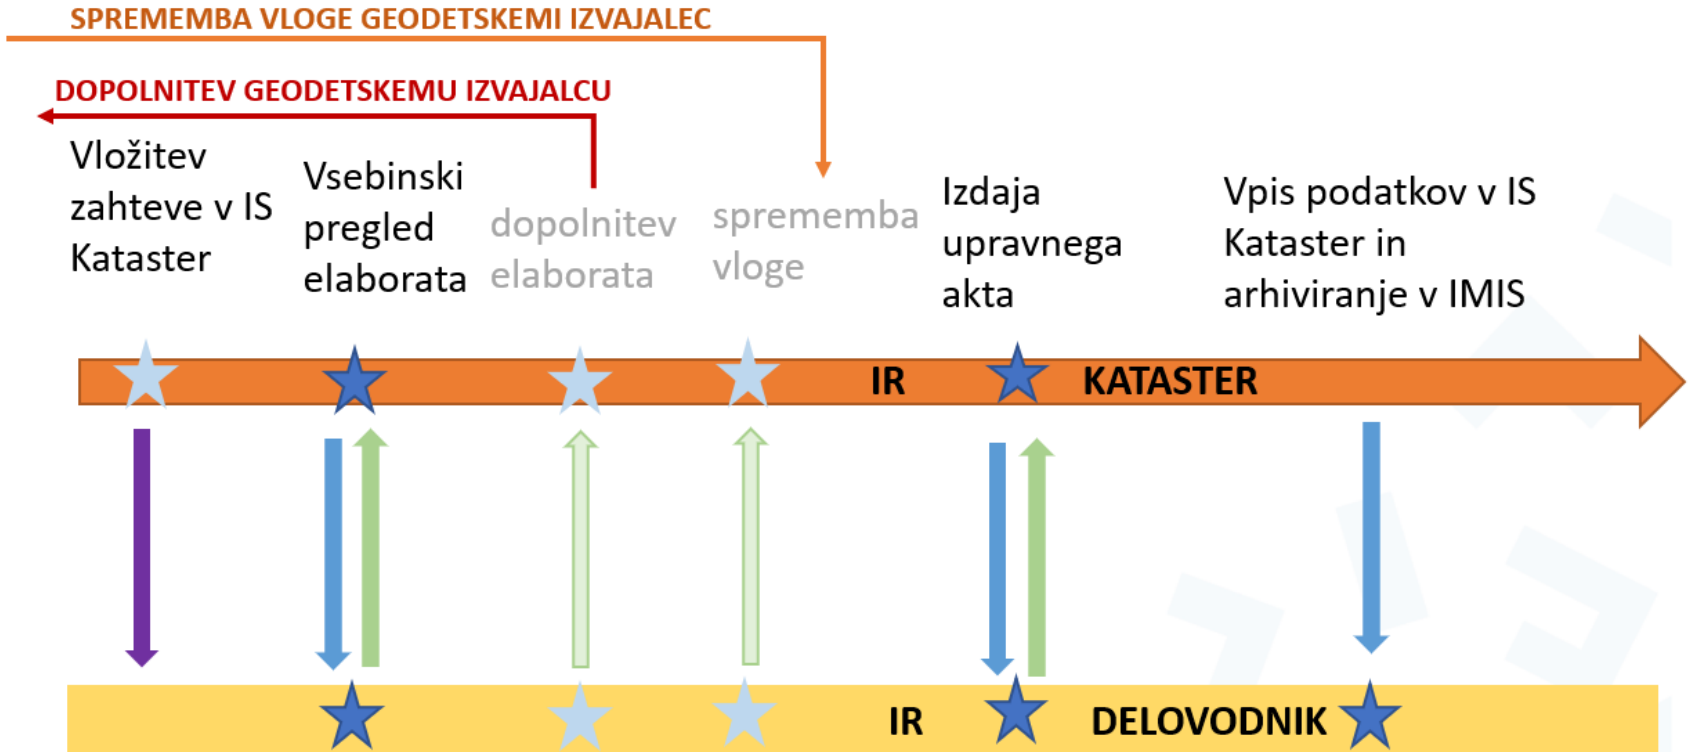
SPREMEMBA VLOGE GEODETSKEMI IZVAJALEC

DOPOLNITEV GEODETSKEMU IZVAJALCU

Vložitev zahteve v IS Kataster

Vsebinski pregled elaborata

dopolnitev elaborata

sprememba vloge

Izdaja upravnega akta

Vpis podatkov v IS Kataster in arhiviranje v IMIS

IR KATASTER

IR DELOVODNIK